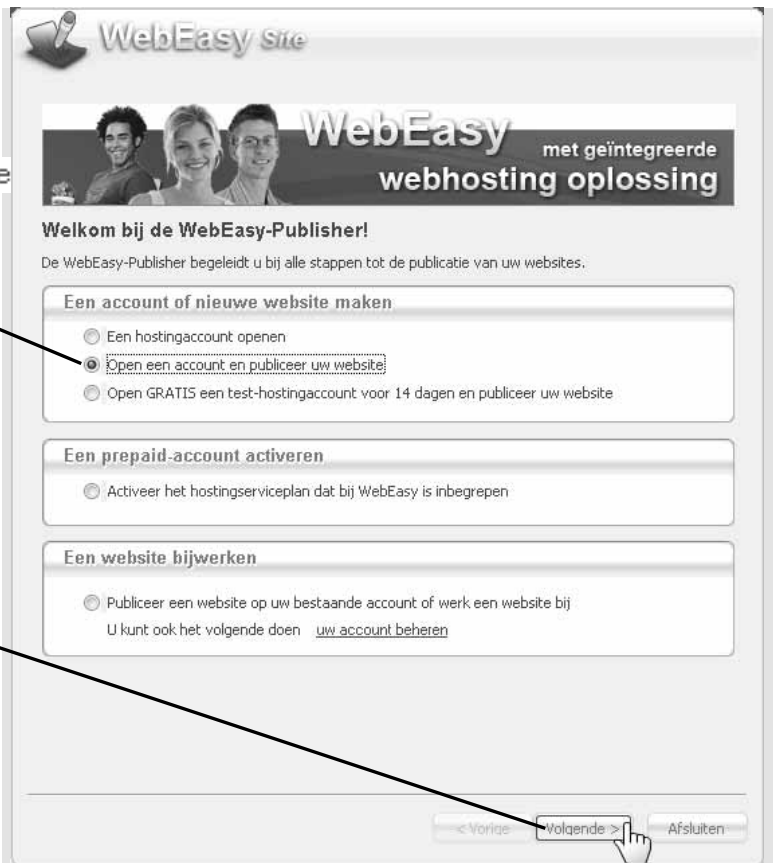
WebEasy Site

WebEasy met geïntegreerde webhosting oplossing

e

Welkom bij de WebEasy-Publisher!

De WebEasy-Publisher begeleidt u bij alle stappen tot de publicatie van uw websites.

Een account of nieuwe website maken

Een hostingaccount openen

Open een account en publiceer uw website

Open GRATIS een test-hostingaccount voor 14 dagen en publiceer uw website

Een prepaid-account activeren

Activeer het hostingserviceplan dat bij WebEasy is inbegrepen

Een website bijwerken

Publiceer een website op uw bestaande account of werk een website bij

U kunt ook het volgende doen uw account beheren

< Vorige Volgende > Afsluiten